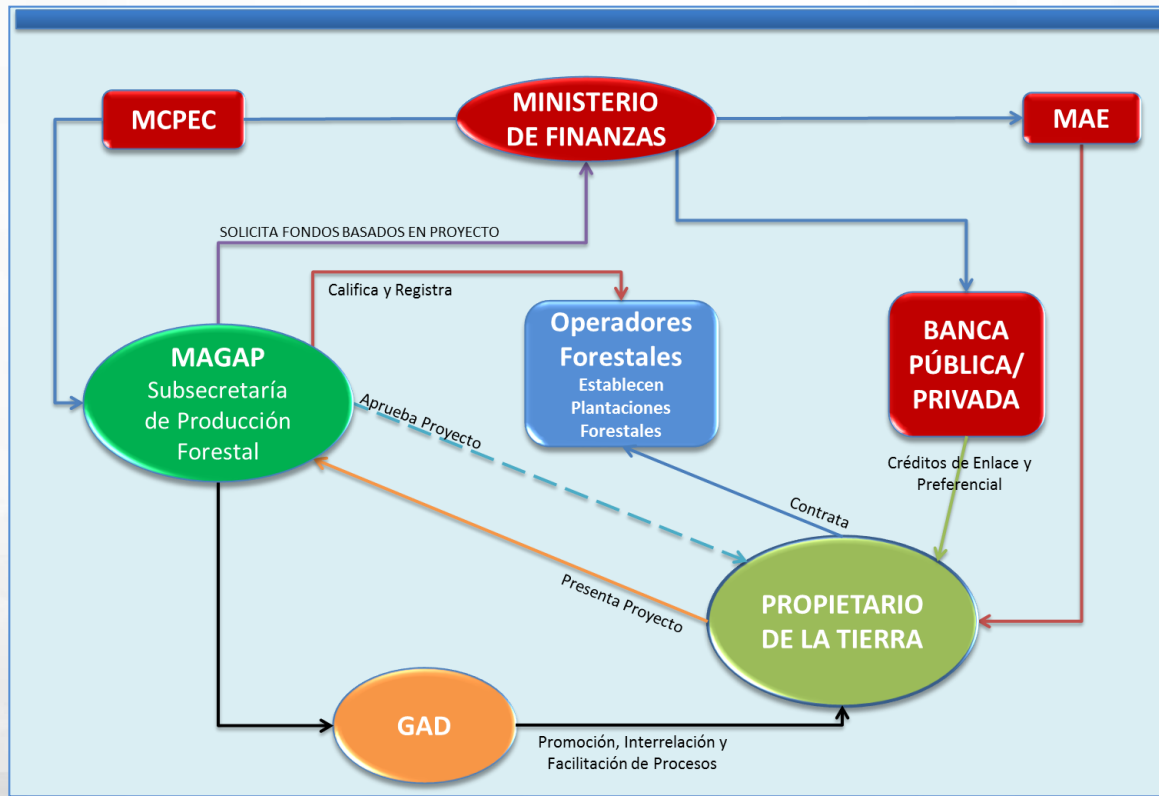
MCPEC

MINISTERIO DE FINANZAS

MAE

SOLICITA FONDOS BASADOS EN PROYECTO

Califica y Registra

Operadores Forestales
Establecen Plantaciones Forestales

BANCA PÚBLICA/ PRIVADA

MAGAP
Subsecretaría de Producción Forestal

Aprueba Proyecto

Créditos de Enlace y Preferencial

Contrata

Presenta Proyecto

PROPIETARIO DE LA TIERRA

GAD

Promoción, Interrelación y Facilitación de Procesos